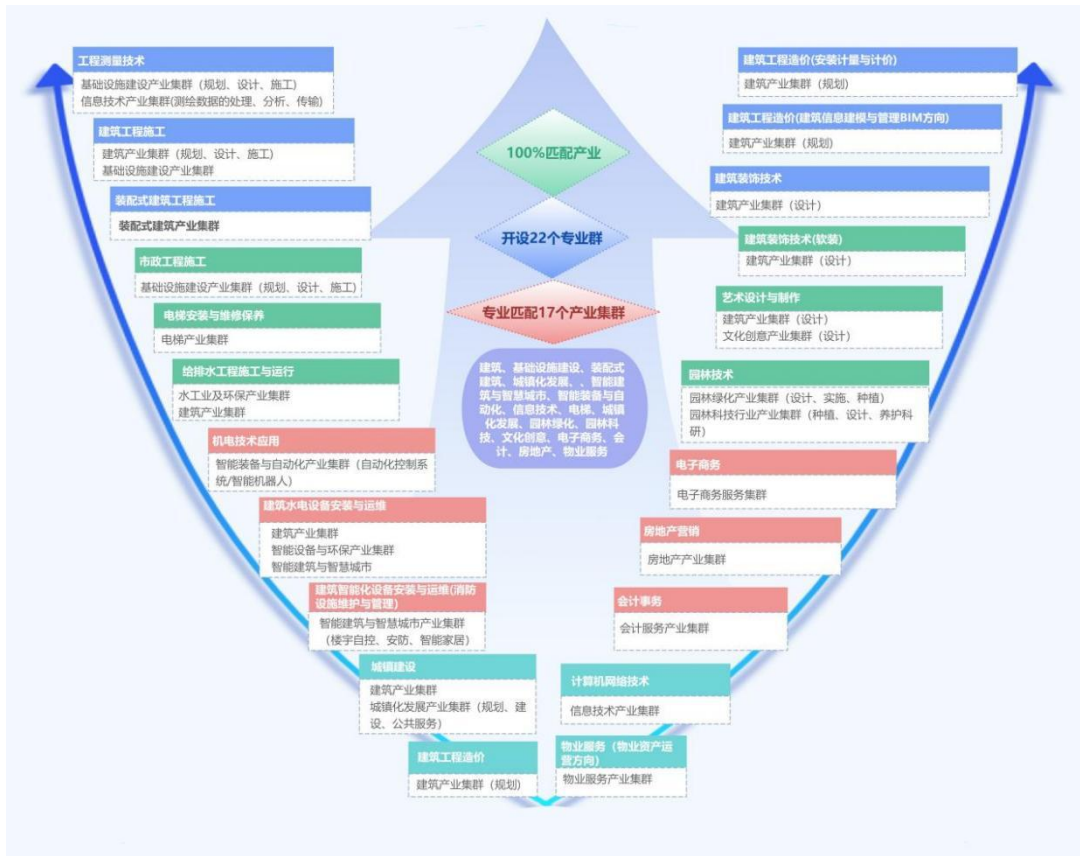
100%匹配产业

开设22个专业群

专业匹配17个产业集群

建筑、基础设施建设、装配式建筑、城镇化发展、、智能建筑与智慧城市、智能装备与自动化、信息技术、电梯、城镇化发展、园林绿化、园林科技、文化创意、电子商务、会计、房地产、物业服务

工程测量技术
基础设施建设产业集群（规划、设计、施工）
信息技术产业集群(测绘数据的处理、分析、传输)

建筑工程施工
建筑产业集群（规划、设计、施工）
基础设施建设产业集群

装配式建筑工程施工
装配式建筑产业集群

市政工程施工
基础设施建设产业集群（规划、设计、施工）

电梯安装与维修保养
电梯产业集群

给排水工程施工与运行
水工业及环保产业集群
建筑产业集群

机电技术应用
智能装备与自动化产业集群（自动化控制系统/智能机器人）

建筑水电设备安装与运维
建筑产业集群
智能设备与环保产业集群
智能建筑与智慧城市

建筑智能化设备安装与运维(消防设施维护与管理)
智能建筑与智慧城市产业集群（楼宇自控、安防、智能家居）

城镇建设
建筑产业集群
城镇化发展产业集群（规划、建设、公共服务）

建筑工程造价
建筑产业集群（规划）

建筑工程造价(安装计量与计价)
建筑产业集群（规划）

建筑工程造价(建筑信息建模与管理BIM方向)
建筑产业集群（规划）

建筑装饰技术
建筑产业集群（设计）

建筑装饰技术(软装)
建筑产业集群（设计）

艺术设计与制作
建筑产业集群（设计）
文化创意产业集群（设计）

园林技术
园林绿化产业集群（设计、实施、种植）
园林科技行业产业集群（种植、设计、养护科研）

电子商务
电子商务服务集群

房地产营销
房地产产业集群

会计事务
会计服务产业集群

计算机网络技术
信息技术产业集群

物业服务（物业资产运营方向）
物业服务产业集群